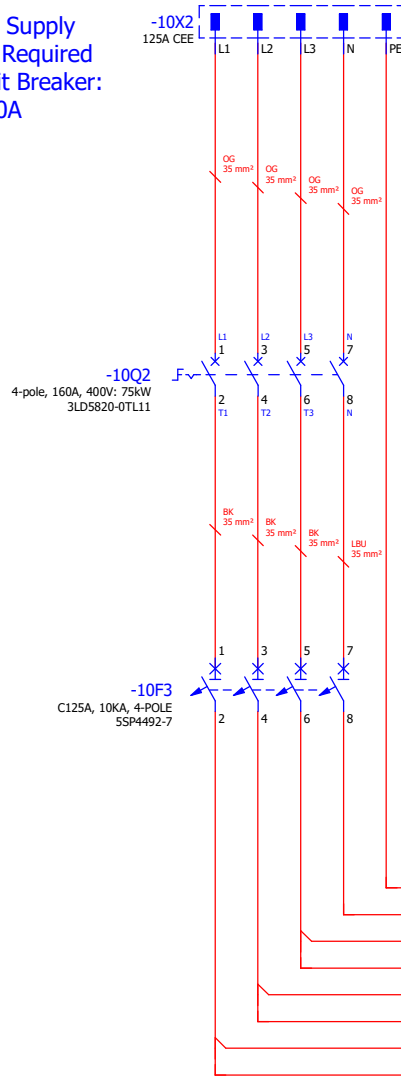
Supply
Required
t Breaker:
0A

-10X2
125A CEE

L1 L2 L3 N PE

OG 35 mm²
OG 35 mm²
OG 35 mm²
OG 35 mm²

L1 L2 L3 N
1 3 5 7

-10Q2
4-pole, 160A, 400V: 75kW
3LD5820-0TL11

2 4 6 8
T1 T2 T3 N

BK 35 mm²
BK 35 mm²
BK 35 mm²
LBU 35 mm²

1 3 5 7

-10F3
C125A, 10KA, 4-POLE
5SP4492-7

2 4 6 8